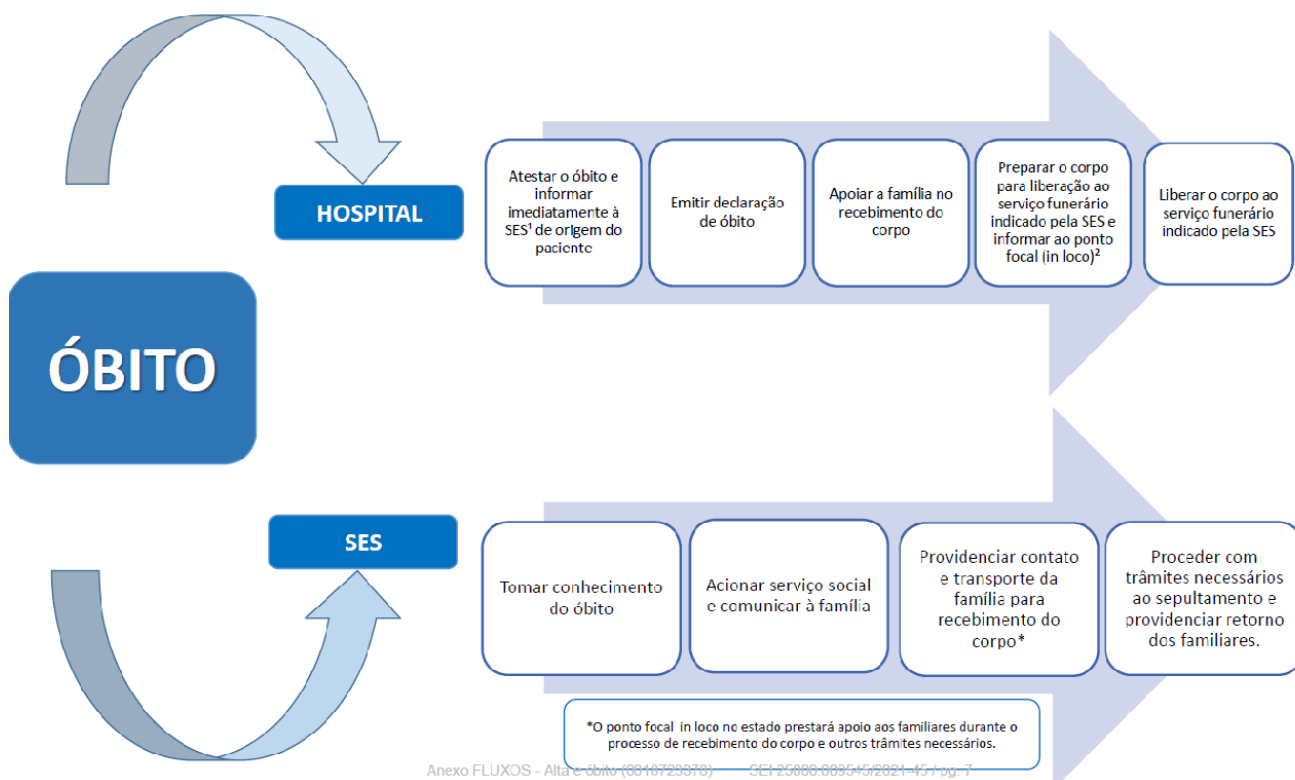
HOSPITAL

Atestar o óbito e informar imediatamente à SES$^1$ de origem do paciente

Emitir declaração de óbito

Apoiar a família no recebimento do corpo

Preparar o corpo para liberação ao serviço funerário indicado pela SES e informar ao ponto focal (in loco)$^2$

Liberar o corpo ao serviço funerário indicado pela SES

ÓBITO

SES

Tomar conhecimento do óbito

Acionar serviço social e comunicar à família

Providenciar contato e transporte da família para recebimento do corpo*

Proceder com trâmites necessários ao sepultamento e providenciar retorno dos familiares.

*O ponto focal in loco no estado prestará apoio aos familiares durante o processo de recebimento do corpo e outros trâmites necessários.

Anexo FLUXOS - Alta e óbito ([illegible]) SEI 25000.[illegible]/2021-45 / pg. 7